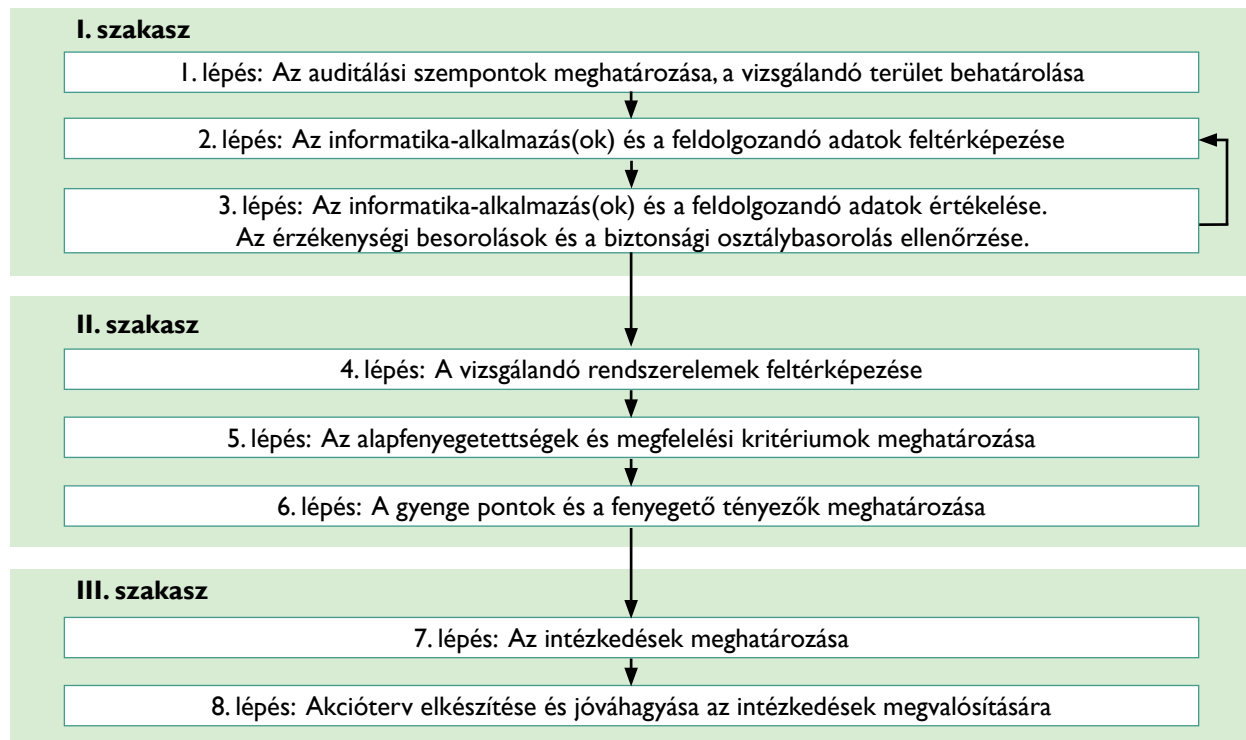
I. szakasz

1. lépés: Az auditálási szempontok meghatározása, a vizsgálandó terület behatárolása

2. lépés: Az informatika-alkalmazás(ok) és a feldolgozandó adatok feltérképezése

3. lépés: Az informatika-alkalmazás(ok) és a feldolgozandó adatok értékelése. Az érzékenységi besorolások és a biztonsági osztálybasorolás ellenőrzése.

II. szakasz

4. lépés: A vizsgálandó rendszerelemek feltérképezése

5. lépés: Az alapfenyegetettségek és megfelelési kritériumok meghatározása

6. lépés: A gyenge pontok és a fenyegető tényezők meghatározása

III. szakasz

7. lépés: Az intézkedések meghatározása

8. lépés: Akcióterv elkészítése és jóváhagyása az intézkedések megvalósítására